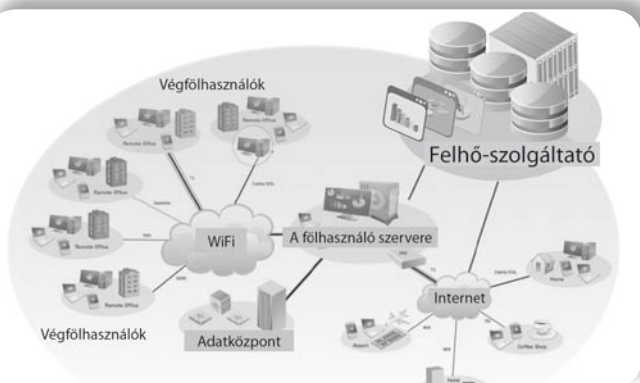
Végfölhasználók

Felhő-szolgáltató

WiFi

A fölhasználó szervere

Internet

Végfölhasználók

Adatközpont

Remote Office

Remote Office

Remote Office

Remote Office

Remote Office

Remote Office

Home

Airport

Coffee Shop